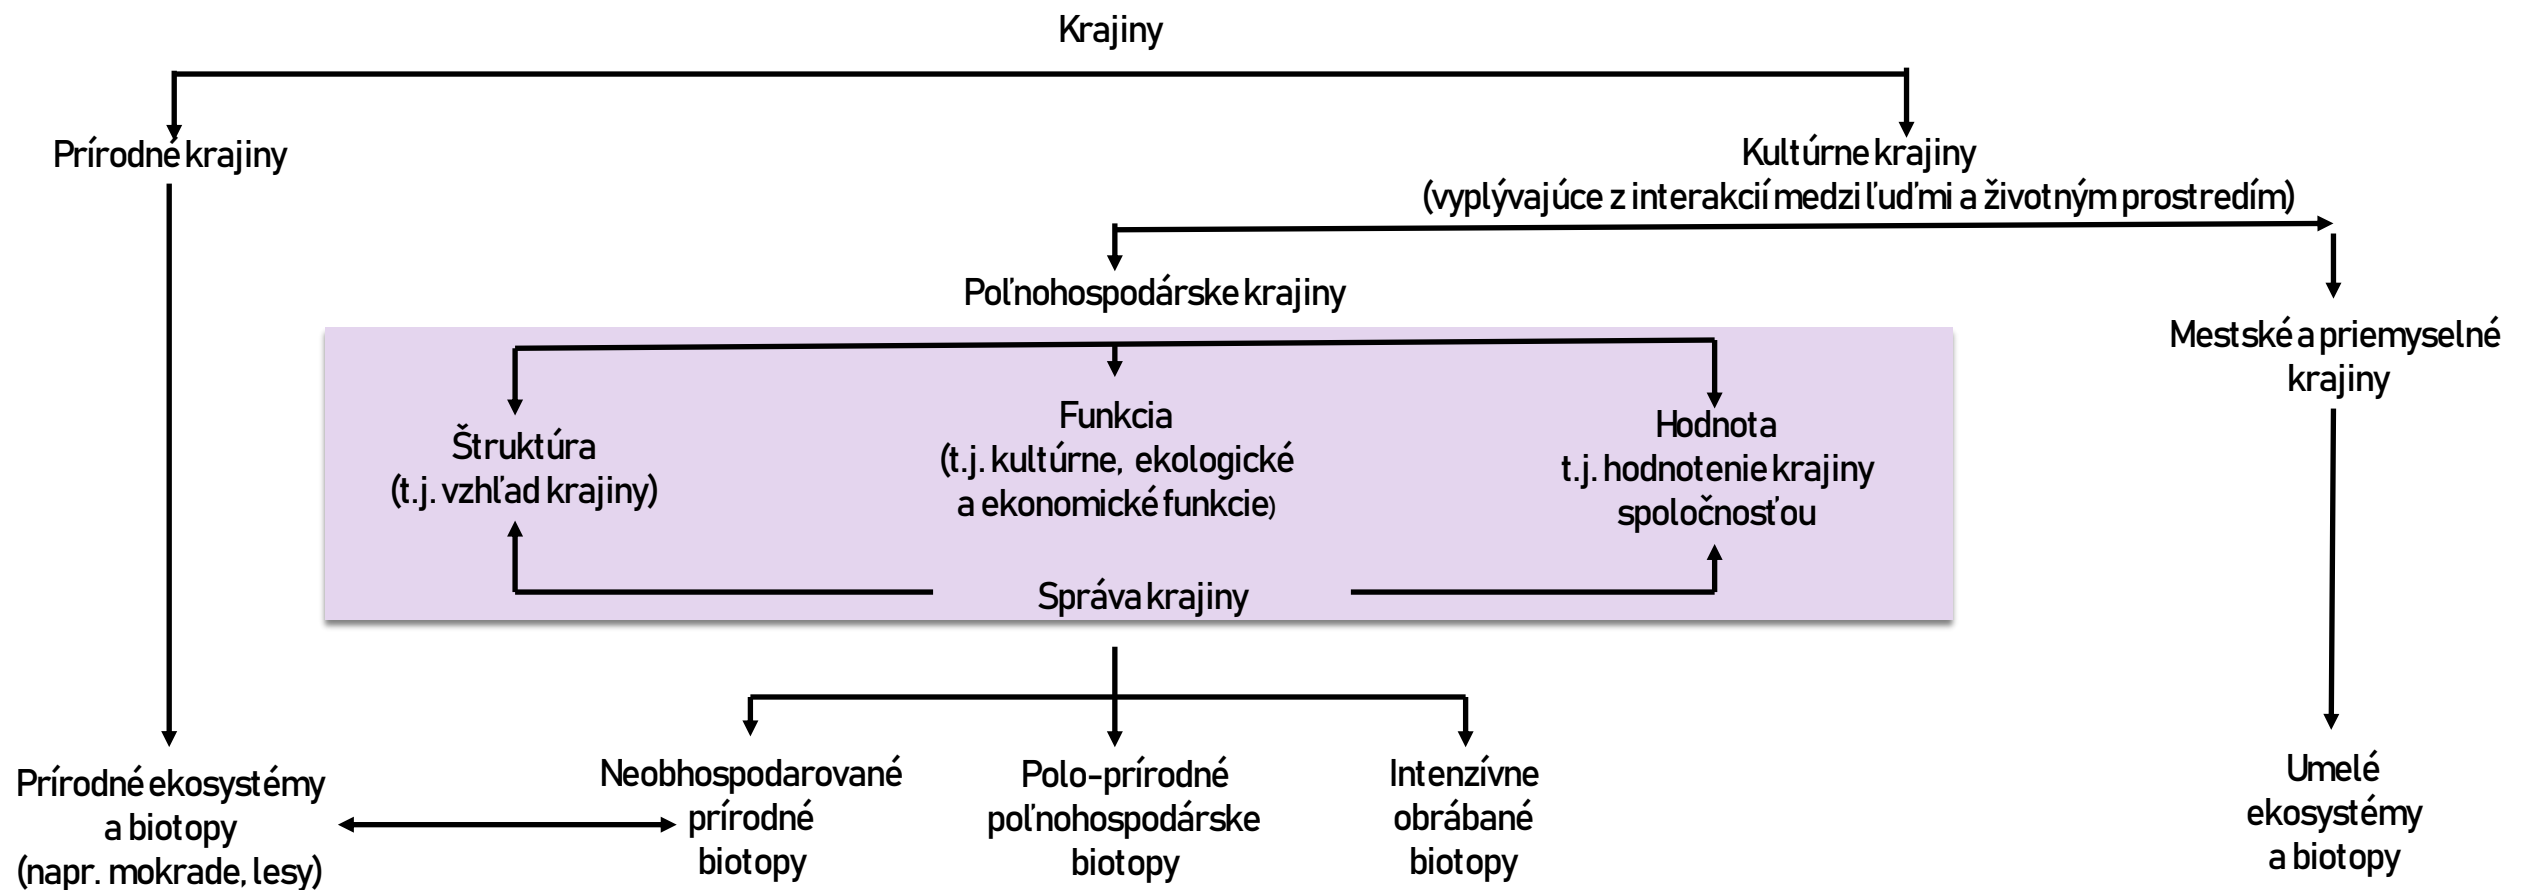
Krajiny

Prírodné krajiny

Kultúrne krajiny
(vyplývajúce z interakcií medzi ľuďmi a životným prostredím)

Poľnohospodárske krajiny

Mestské a priemyselné krajiny

Štruktúra
(t.j. vzhľad krajiny)

Funkcia
(t.j. kultúrne, ekologické a ekonomické funkcie)

Hodnota
t.j. hodnotenie krajiny spoločnosťou

Správa krajiny

Prírodné ekosystémy a biotopy
(napr. mokrade, lesy)

Neobhospodarované prírodné biotopy

Polo-prírodné poľnohospodárske biotopy

Intenzívne obrábané biotopy

Umelé ekosystémy a biotopy